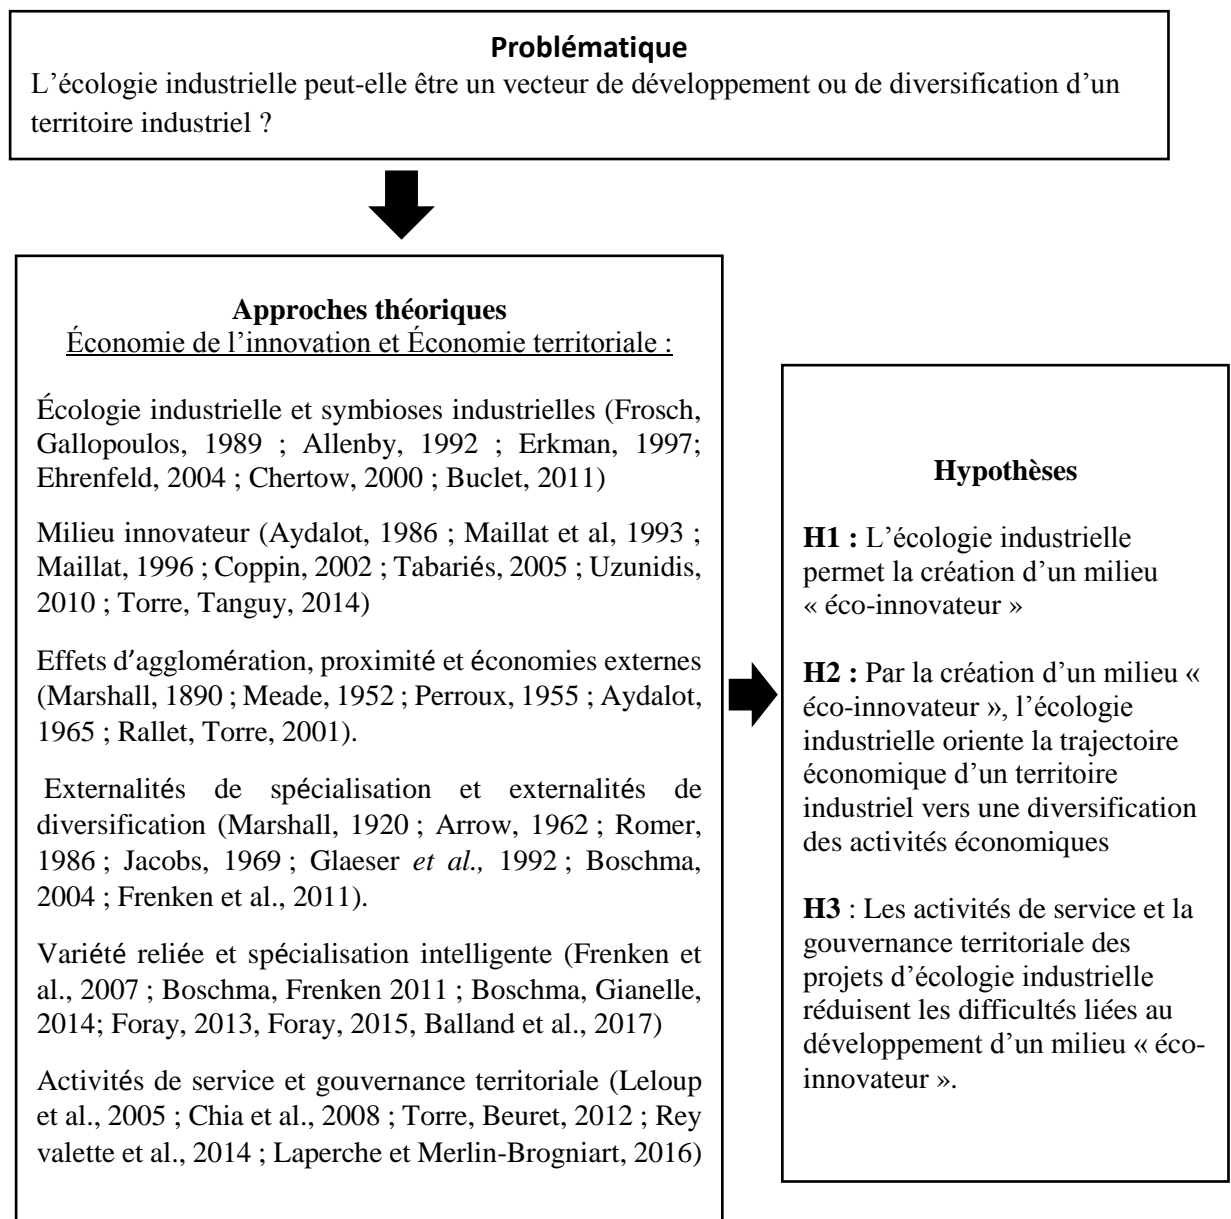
**Problématique**

L'écologie industrielle peut-elle être un vecteur de développement ou de diversification d'un territoire industriel ?

**Approches théoriques**
Économie de l'innovation et Économie territoriale :

Écologie industrielle et symbioses industrielles (Frosch, Gallopoulos, 1989 ; Allenby, 1992 ; Erkman, 1997; Ehrenfeld, 2004 ; Chertow, 2000 ; Buclet, 2011)

Milieu innovateur (Aydalot, 1986 ; Maillat et al, 1993 ; Maillat, 1996 ; Coppin, 2002 ; Tabariés, 2005 ; Uzunidis, 2010 ; Torre, Tanguy, 2014)

Effets d'agglomération, proximité et économies externes (Marshall, 1890 ; Meade, 1952 ; Perroux, 1955 ; Aydalot, 1965 ; Rallet, Torre, 2001).

Externalités de spécialisation et externalités de diversification (Marshall, 1920 ; Arrow, 1962 ; Romer, 1986 ; Jacobs, 1969 ; Glaeser *et al.,* 1992 ; Boschma, 2004 ; Frenken et al., 2011).

Variété reliée et spécialisation intelligente (Frenken et al., 2007 ; Boschma, Frenken 2011 ; Boschma, Gianelle, 2014; Foray, 2013, Foray, 2015, Balland et al., 2017)

Activités de service et gouvernance territoriale (Leloup et al., 2005 ; Chia et al., 2008 ; Torre, Beuret, 2012 ; Rey valette et al., 2014 ; Laperche et Merlin-Brogniart, 2016)

**Hypothèses**

**H1 :** L'écologie industrielle permet la création d'un milieu « éco-innovateur »

**H2 :** Par la création d'un milieu « éco-innovateur », l'écologie industrielle oriente la trajectoire économique d'un territoire industriel vers une diversification des activités économiques

**H3** : Les activités de service et la gouvernance territoriale des projets d'écologie industrielle réduisent les difficultés liées au développement d'un milieu « éco-innovateur ».